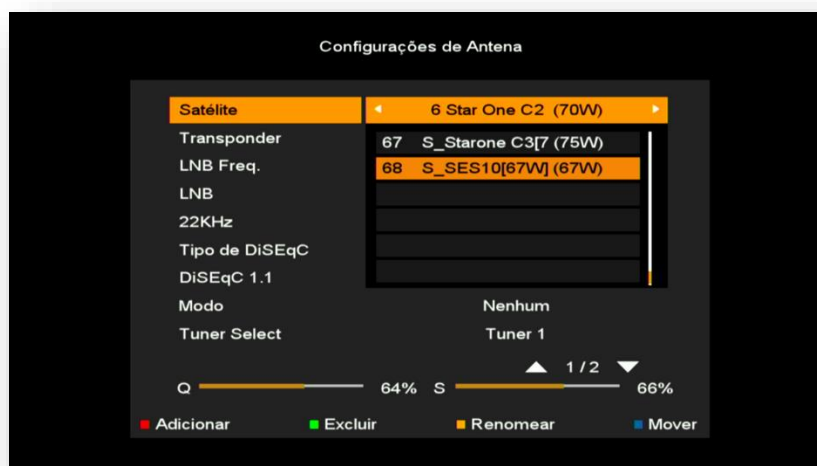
Configurações de Antena

Satélite
6 Star One C2 (70W)
Transponder
67 S_Starone C3[7 (75W)
LNB Freq.
68 S_SES10[67W] (67W)
LNB
22KHz
Tipo de DiSEqC
DiSEqC 1.1
Modo
Nenhum
Tuner Select
Tuner 1

1/2

Q 64% S 66%

Adicionar
Excluir
Renomear
Mover